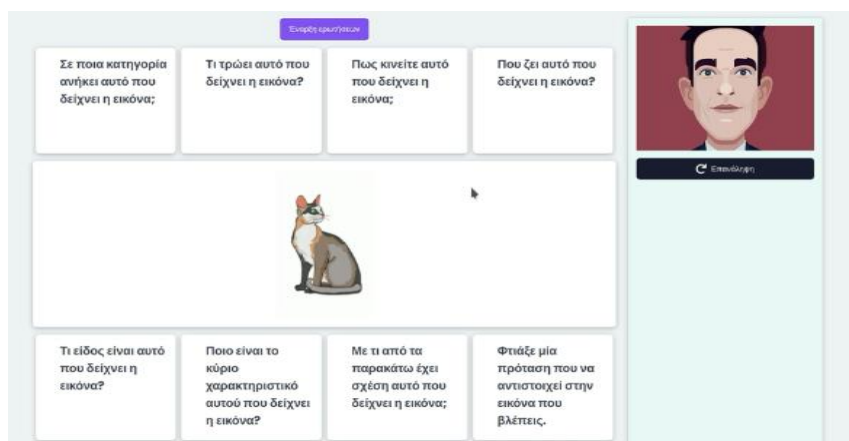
Έναρξη ερωτήσεων

Σε ποια κατηγορία ανήκει αυτό που δείχνει η εικόνα;

Τι τρώει αυτό που δείχνει η εικόνα?

Πως κινείτε αυτό που δείχνει η εικόνα;

Που ζει αυτό που δείχνει η εικόνα?

Επανάληψη

Τι είδος είναι αυτό που δείχνει η εικόνα?

Ποιο είναι το κύριο χαρακτηριστικό αυτού που δείχνει η εικόνα?

Με τι από τα παρακάτω έχει σχέση αυτό που δείχνει η εικόνα;

Φτιάξε μία πρόταση που να αντιστοιχεί στην εικόνα που βλέπεις.